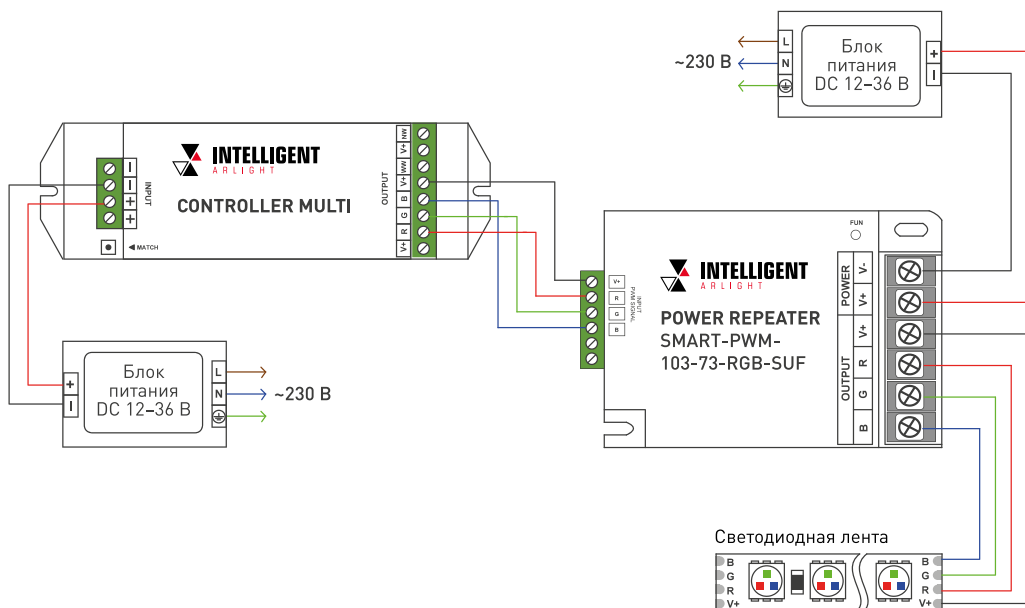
~230 В

L
N

Блок питания DC 12–36 В

+
–

INTELLIGENT
ARLIGHT

CONTROLLER MULTI

–
–
+
+
INPUT

MATCH

OUTPUT
NW
V+
WW
V+
B
G
R
V+

V+
R
G
B
INPUT PWM SIGNAL

FUN

INTELLIGENT
ARLIGHT

POWER REPEATER
SMART-PWM-103-73-RGB-SUF

POWER
V-
V+
OUTPUT
V+
R
G
B

+
–

Блок питания DC 12–36 В

L
N

~230 В

Светодиодная лента

B
G
R
V+

B
G
R
V+